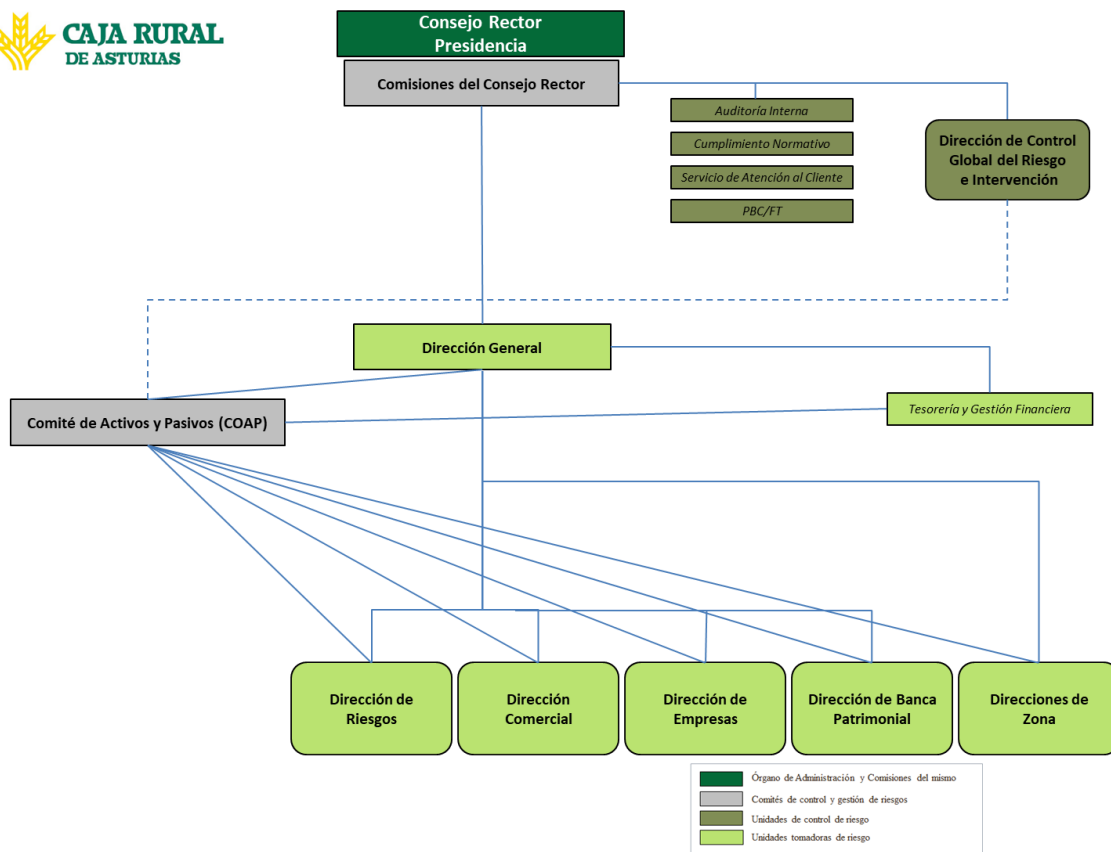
CAJA RURAL
DE ASTURIAS

Consejo Rector
Presidencia

Comisiones del Consejo Rector

Auditoría Interna

Cumplimiento Normativo

Servicio de Atención al Cliente

PBC/FT

Dirección de Control Global del Riesgo e Intervención

Dirección General

Comité de Activos y Pasivos (COAP)

Tesorería y Gestión Financiera

Dirección de Riesgos

Dirección Comercial

Dirección de Empresas

Dirección de Banca Patrimonial

Direcciones de Zona

Órgano de Administración y Comisiones del mismo
Comités de control y gestión de riesgos
Unidades de control de riesgo
Unidades tomadoras de riesgo